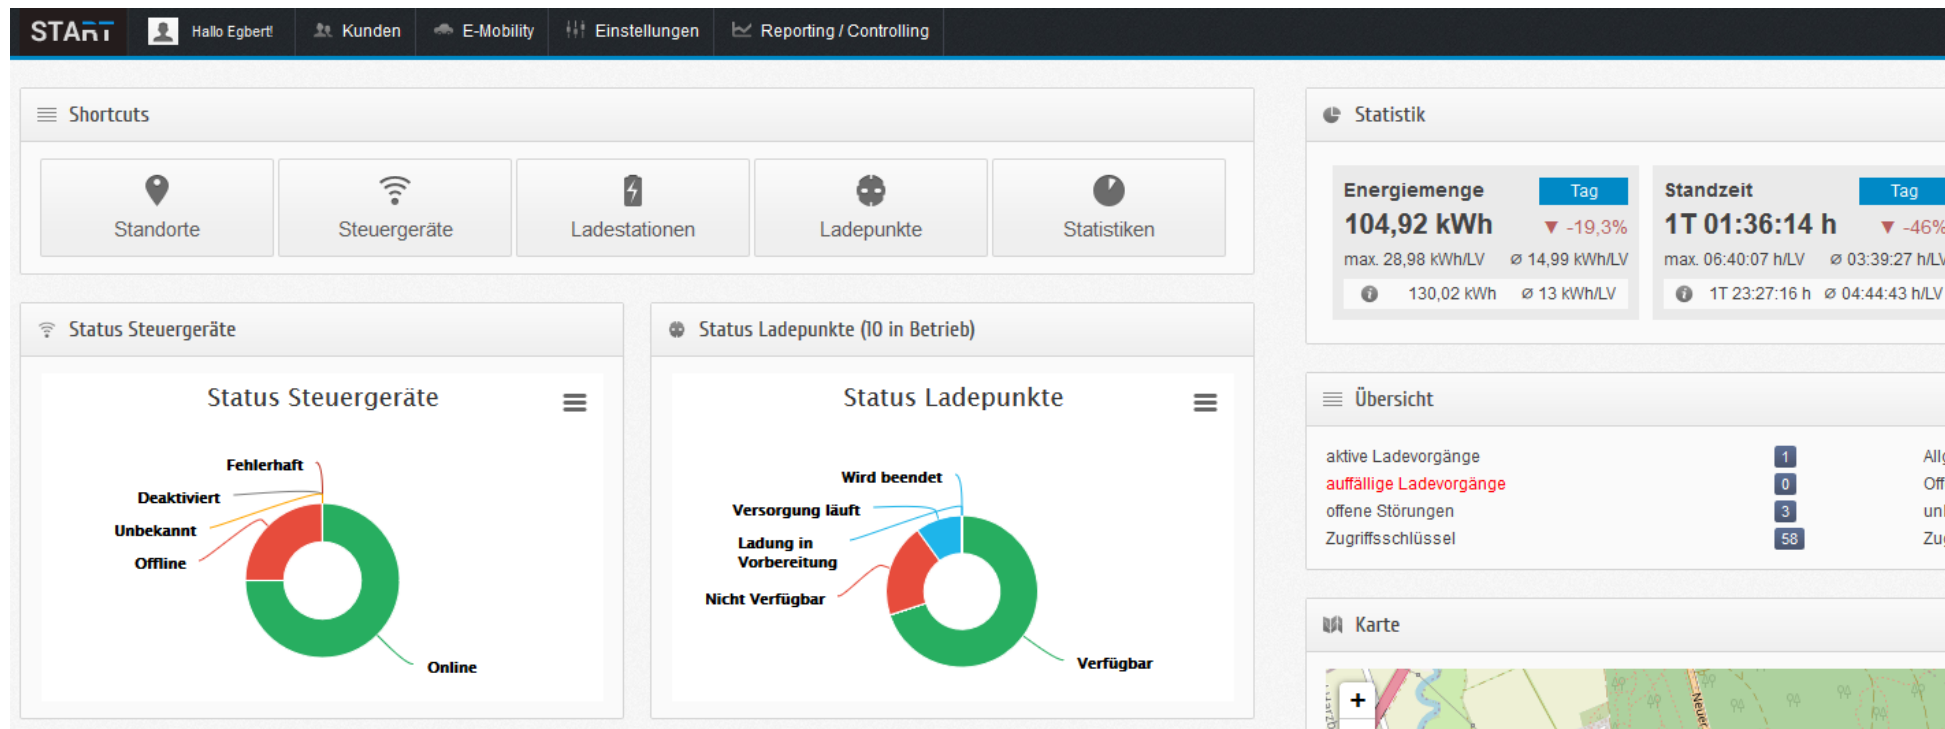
START Hallo Egbert! Kunden E-Mobility Einstellungen Reporting / Controlling

Shortcuts

Standorte Steuergeräte Ladestationen Ladepunkte Statistiken

Statistik

Energiemenge Tag
104,92 kWh ▼ -19,3%
max. 28,98 kWh/LV ⌀ 14,99 kWh/LV
130,02 kWh ⌀ 13 kWh/LV

Standzeit Tag
1T 01:36:14 h ▼ -46%
max. 06:40:07 h/LV ⌀ 03:39:27 h/LV
1T 23:27:16 h ⌀ 04:44:43 h/LV

Status Steuergeräte

Status Steuergeräte

Fehlerhaft
Deaktiviert
Unbekannt
Offline
Online

Status Ladepunkte (10 in Betrieb)

Status Ladepunkte

Wird beendet
Versorgung läuft
Ladung in Vorbereitung
Nicht Verfügbar
Verfügbar

Übersicht

| aktive Ladevorgänge | 1 | All |
|---|---|---|
| auffällige Ladevorgänge | 0 | Off |
| offene Störungen | 3 | unl |
| Zugriffsschlüssel | 58 | Zu |

Karte

+